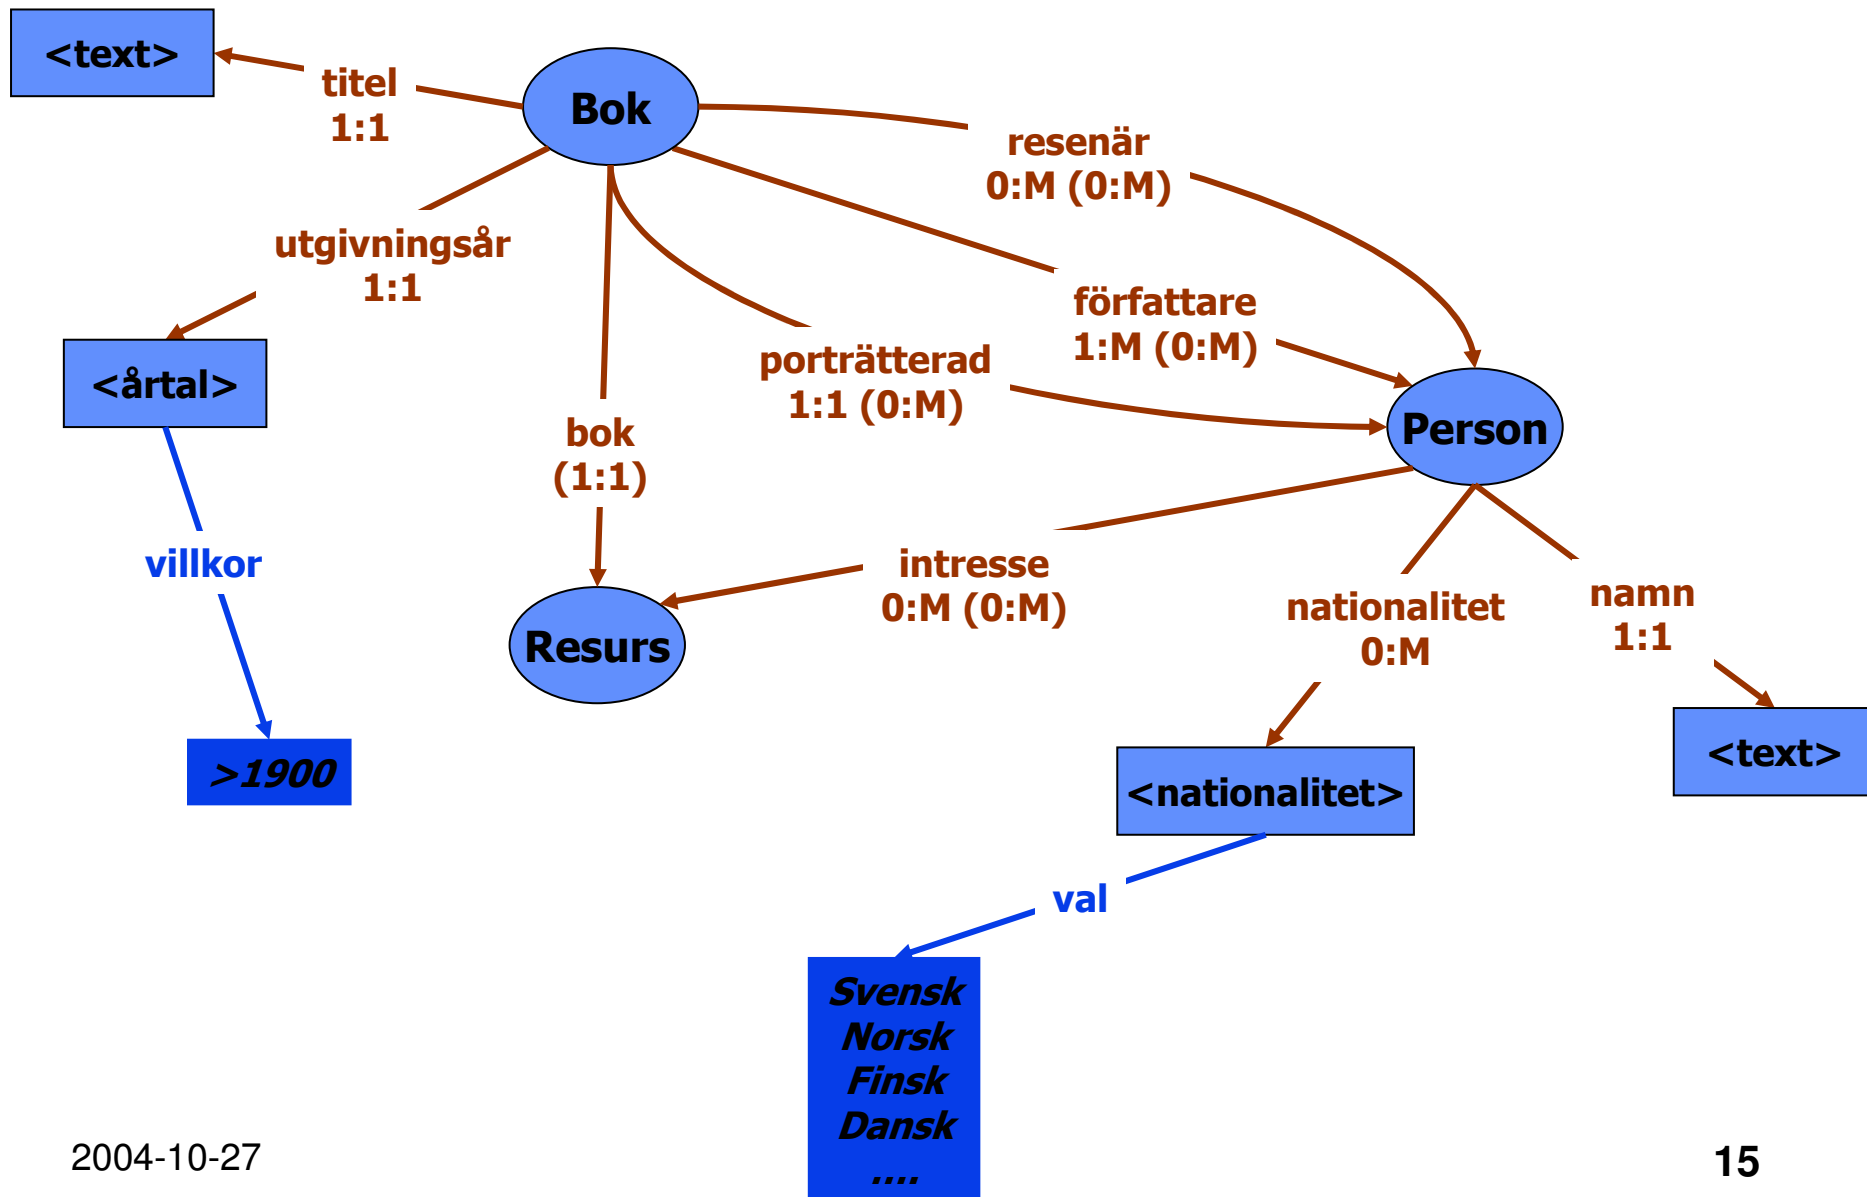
<text>

titel
1:1

Bok

resenär
0:M (0:M)

utgivningsår
1:1

författare
1:M (0:M)

<årtal>

porträtterad
1:1 (0:M)

Person

bok
(1:1)

villkor

intresse
0:M (0:M)

Resurs

nationalitet
0:M

namn
1:1

>1900

<text>

<nationalitet>

val

Svensk
Norsk
Finsk
Dansk
....

2004-10-27

15